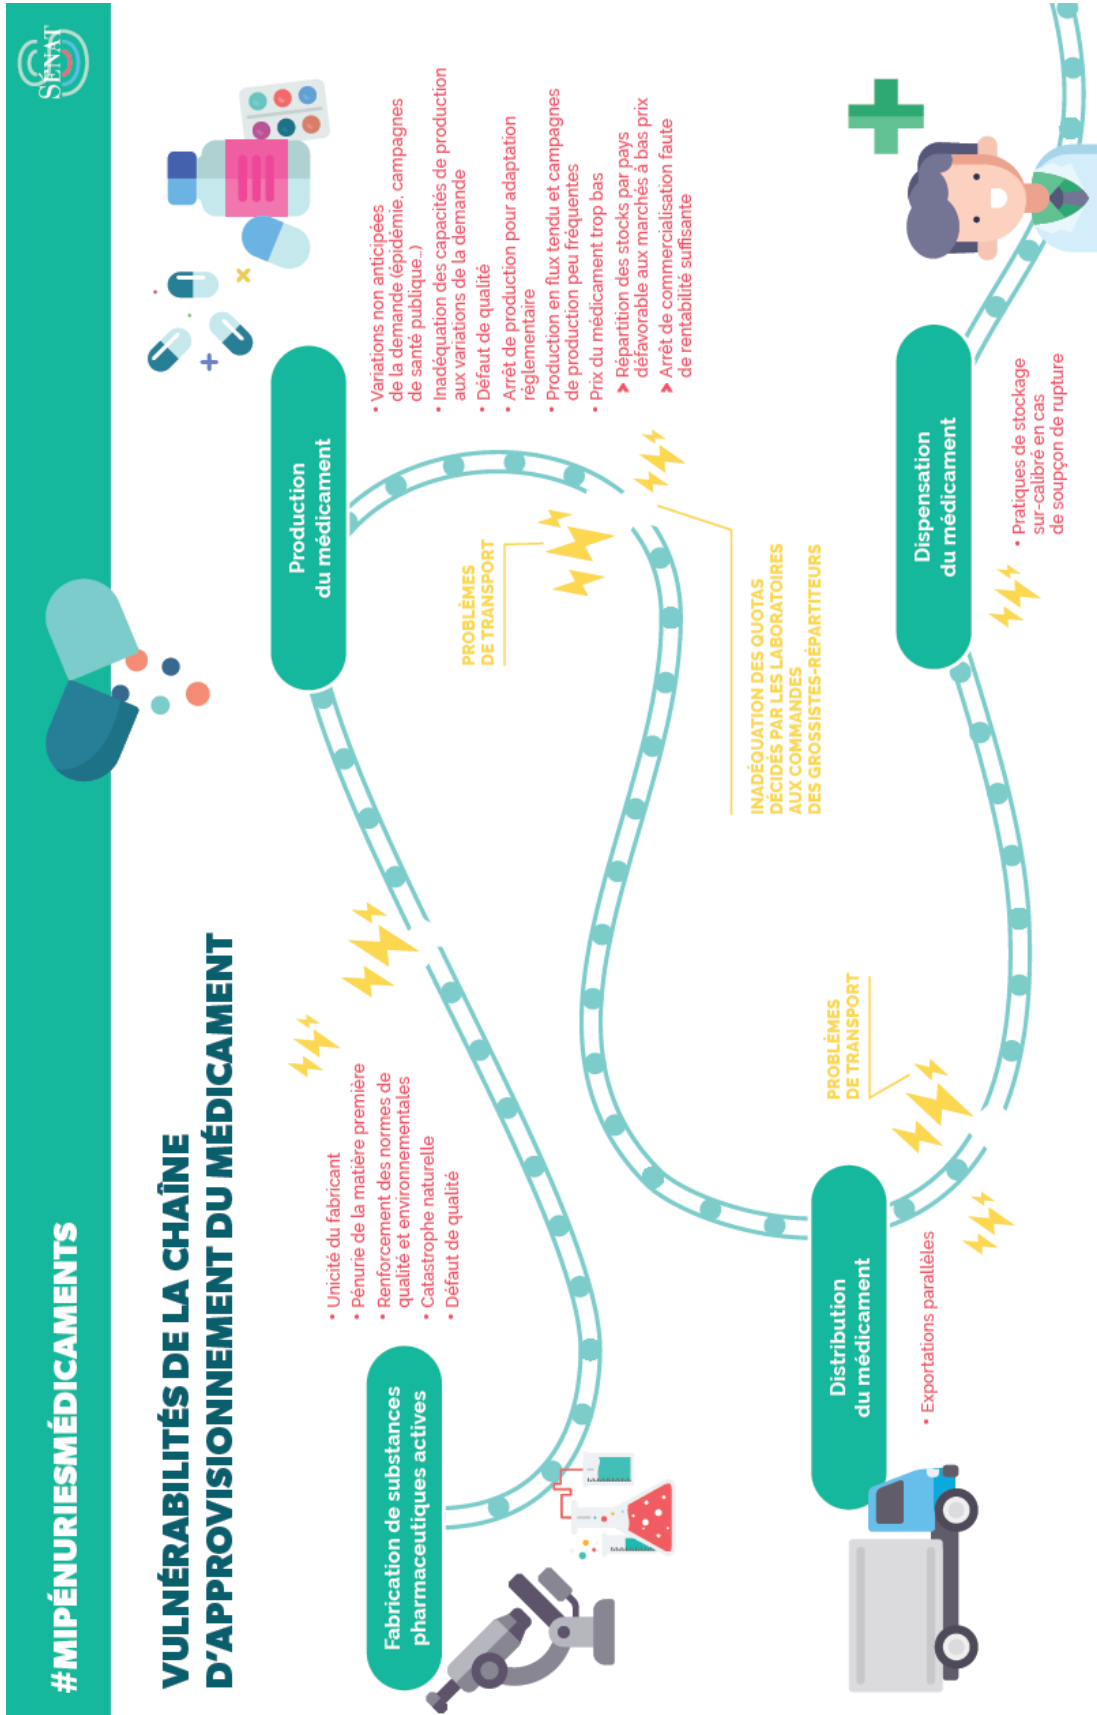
#MIPÉNURIESMÉDICAMENTS

SÉNAT

VULNÉRABILITÉS DE LA CHAÎNE D'APPROVISIONNEMENT DU MÉDICAMENT

Fabrication de substances pharmaceutiques actives

• Unicité du fabricant
• Pénurie de la matière première
• Renforcement des normes de qualité et environnementales
• Catastrophe naturelle
• Défaut de qualité

Production du médicament

• Variations non anticipées de la demande (épidémie, campagnes de santé publique...)
• Inadéquation des capacités de production aux variations de la demande
• Défaut de qualité
• Arrêt de production pour adaptation réglementaire
• Production en flux tendu et campagnes de production peu fréquentes
• Prix du médicament trop bas
> Répartition des stocks par pays défavorable aux marchés à bas prix
> Arrêt de commercialisation faute de rentabilité suffisante

PROBLÈMES DE TRANSPORT

INADÉQUATION DES QUOTAS DÉCIDÉS PAR LES LABORATOIRES AUX COMMANDES DES GROSSISTES-RÉPARTITEURS

PROBLÈMES DE TRANSPORT

Distribution du médicament

• Exportations parallèles

Dispensation du médicament

• Pratiques de stockage sur-calibré en cas de soupçon de rupture